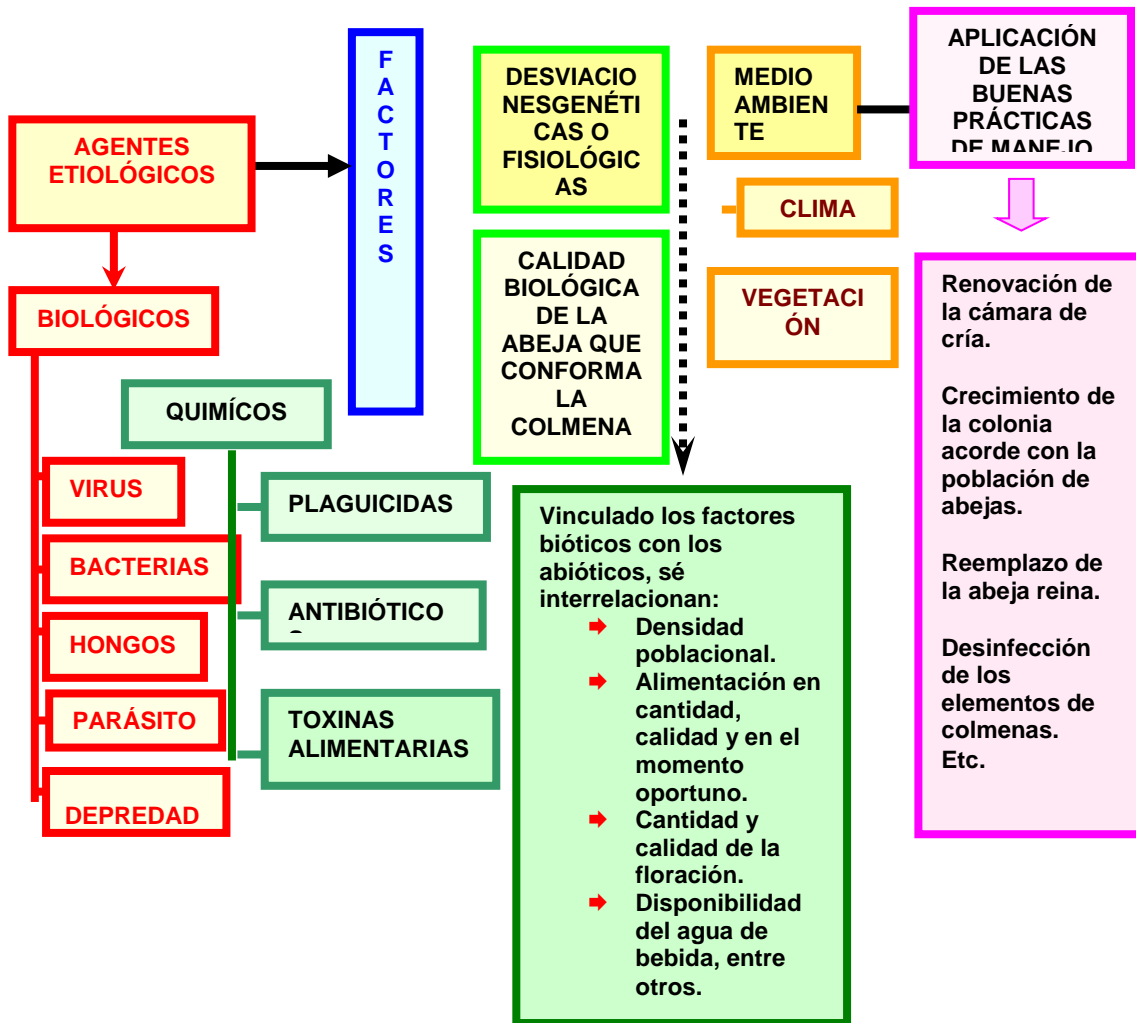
AGENTES ETIOLÓGICOS

FACTORES

DESVIACIONESGENÉTICAS O FISIOLÓGICAS

MEDIO AMBIENTE

APLICACIÓN DE LAS BUENAS PRÁCTICAS DE MANEJO

CLIMA

CALIDAD BIOLÓGICA DE LA ABEJA QUE CONFORMA LA COLMENA

VEGETACIÓN

BIOLÓGICOS

QUIMÍCOS

VIRUS

PLAGUICIDAS

BACTERIAS

ANTIBIÓTICO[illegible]

HONGOS

PARÁSITO

TOXINAS ALIMENTARIAS

DEPREDAD

Vinculado los factores bióticos con los abióticos, sé interrelacionan:
- Densidad poblacional.
- Alimentación en cantidad, calidad y en el momento oportuno.
- Cantidad y calidad de la floración.
- Disponibilidad del agua de bebida, entre otros.

Renovación de la cámara de cría.

Crecimiento de la colonia acorde con la población de abejas.

Reemplazo de la abeja reina.

Desinfección de los elementos de colmenas.
Etc.